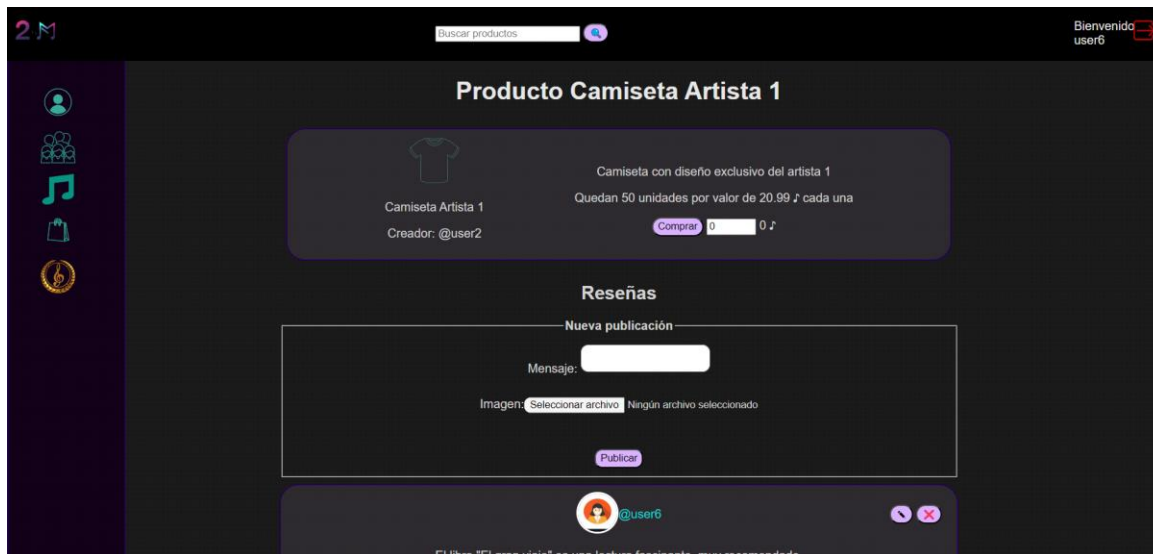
2M

Buscar productos

Bienvenido user6

Producto Camiseta Artista 1

Camiseta Artista 1

Creador: @user2

Camiseta con diseño exclusivo del artista 1

Quedan 50 unidades por valor de 20.99 ♪ cada una

Comprar 0 0 ♪

Reseñas

Nueva publicación

Mensaje:

Imagen: Seleccionar archivo Ningún archivo seleccionado

Publicar

@user6

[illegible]